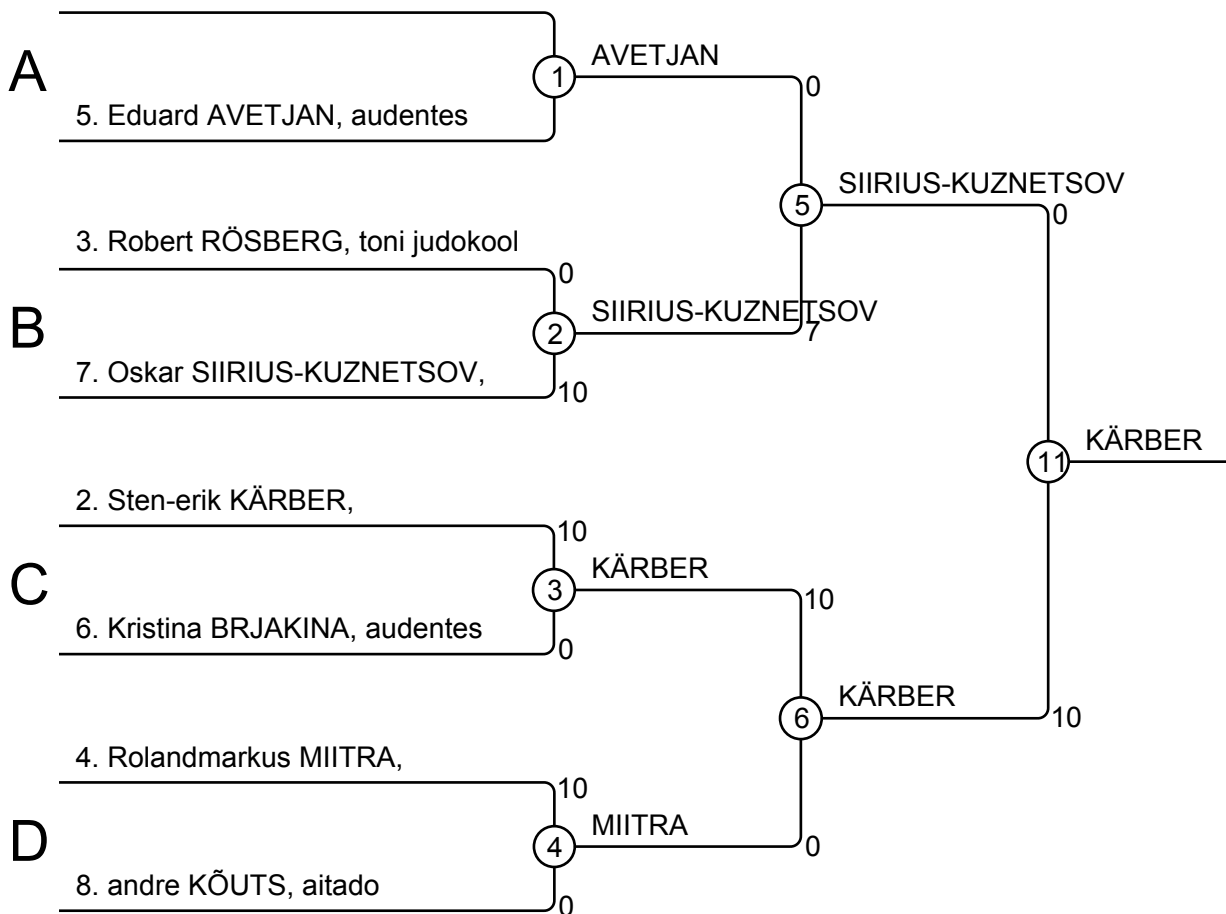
A

1

AVETJAN

0

5. Eduard AVETJAN, audentes

5

SIIRIUS-KUZNETSOV

0

3. Robert RÖSBERG, toni judokool

0

B

2

SIIRIUS-KUZNETSOV

7

7. Oskar SIIRIUS-KUZNETSOV,

10

11

KÄRBER

2. Sten-erik KÄRBER,

10

C

3

KÄRBER

10

6. Kristina BRJAKINA, audentes

0

6

KÄRBER

10

4. Rolandmarkus MIITRA,

10

D

4

MIITRA

0

8. andre KÕUTS, aitado

0